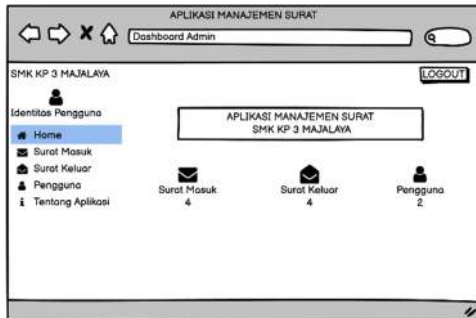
APLIKASI MANAJEMEN SURAT

Dashboard Admin

SMK KP 3 MAJALAYA

LOGOUT

Identitas Pengguna

Home
Surat Masuk
Surat Keluar
Pengguna
Tentang Aplikasi

APLIKASI MANAJEMEN SURAT
SMK KP 3 MAJALAYA

Surat Masuk
4

Surat Keluar
4

Pengguna
2